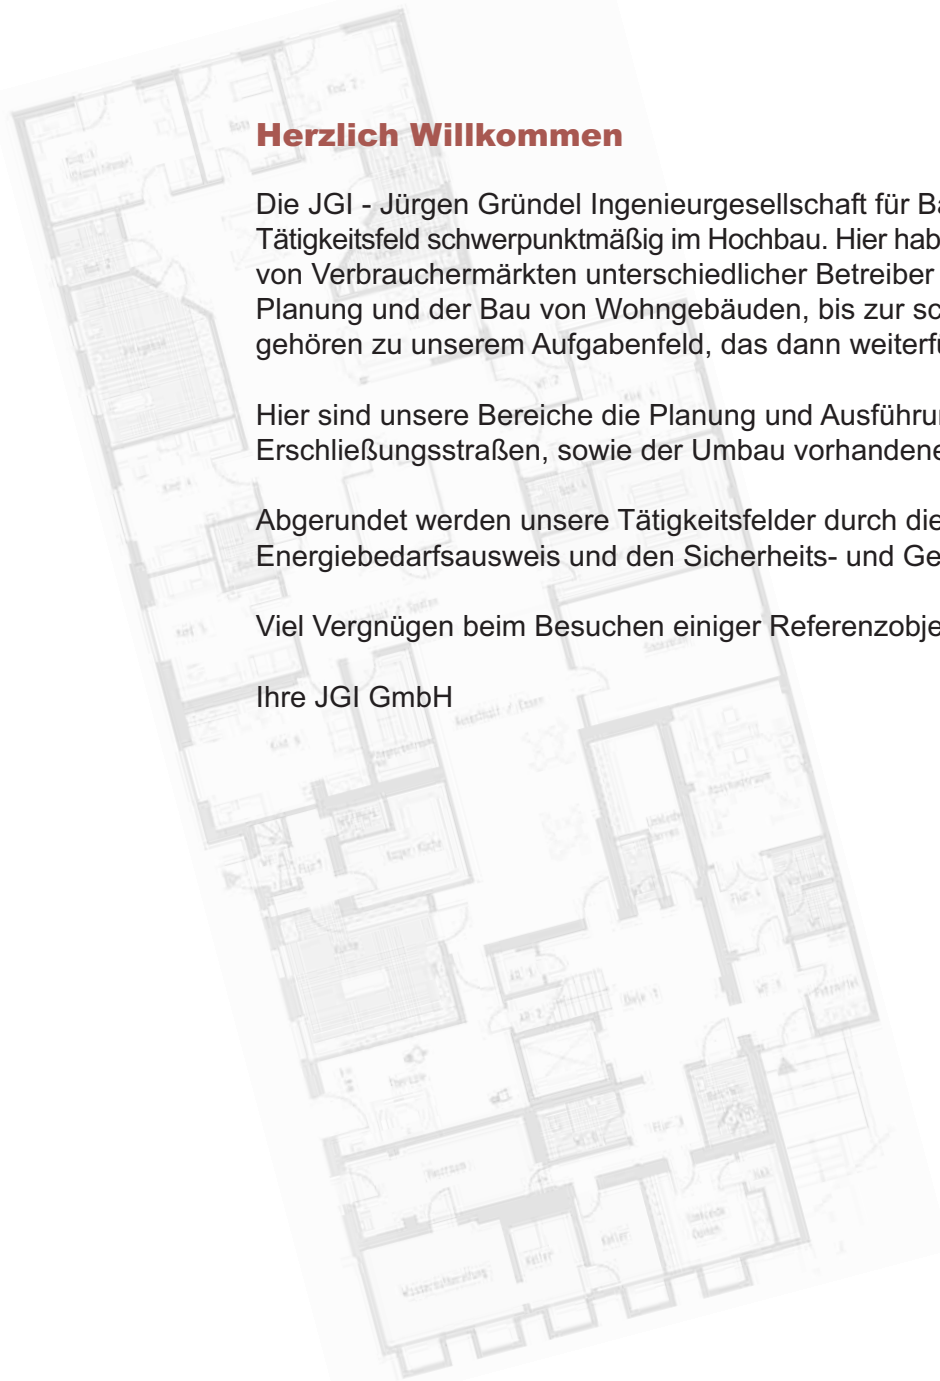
Herzlich Willkommen

Die JGI - Jürgen Gründel Ingenieurgesellschaft für Ba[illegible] Tätigkeitsfeld schwerpunktmäßig im Hochbau. Hier hab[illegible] von Verbrauchermärkten unterschiedlicher Betreiber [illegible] Planung und der Bau von Wohngebäuden, bis zur sc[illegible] gehören zu unserem Aufgabenfeld, das dann weiterf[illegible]

Hier sind unsere Bereiche die Planung und Ausführu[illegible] Erschließungsstraßen, sowie der Umbau vorhanden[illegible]

Abgerundet werden unsere Tätigkeitsfelder durch die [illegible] Energiebedarfsausweis und den Sicherheits- und Ge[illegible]

Viel Vergnügen beim Besuchen einiger Referenzobje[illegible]

Ihre JGI GmbH